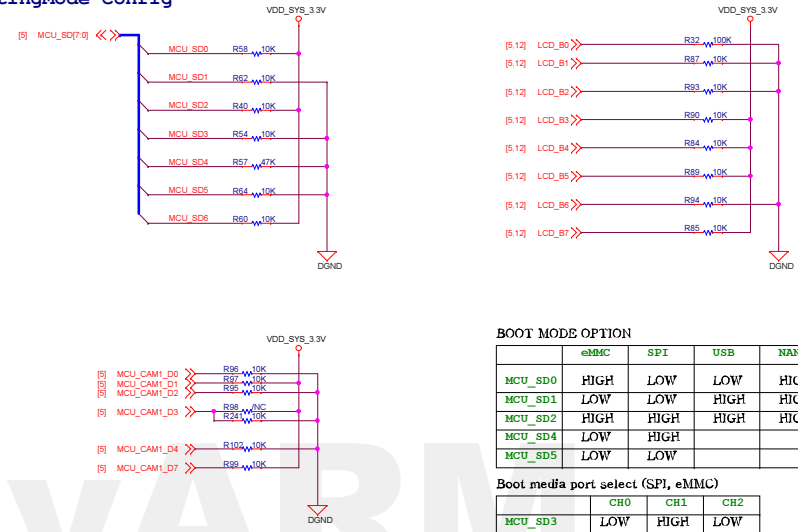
ingMode config

VDD_SYS_3.3V

[5] MCU_SD[7:0]

MCU_SD0 R58 10K
MCU_SD1 R62 10K
MCU_SD2 R40 10K
MCU_SD3 R54 10K
MCU_SD4 R57 47K
MCU_SD5 R64 10K
MCU_SD6 R60 10K

DGND

VDD_SYS_3.3V

[5,12] LCD_B0 R32 100K
[5,12] LCD_B1 R87 10K
[5,12] LCD_B2 R93 10K
[5,12] LCD_B3 R90 10K
[5,12] LCD_B4 R84 10K
[5,12] LCD_B5 R89 10K
[5,12] LCD_B6 R94 10K
[5,12] LCD_B7 R85 10K

DGND

VDD_SYS_3.3V

[5] MCU_CAM1_D0 R96 10K
[5] MCU_CAM1_D1 R97 10K
[5] MCU_CAM1_D2 R95 10K
[5] MCU_CAM1_D3 R98 NC
R241 10K
[5] MCU_CAM1_D4 R102 10K
[5] MCU_CAM1_D7 R99 10K

DGND

BOOT MODE OPTION

| | eMMC | SPI | USB | NAN |
|---|---|---|---|---|
| MCU_SD0 | HIGH | LOW | LOW | HIG |
| MCU_SD1 | LOW | LOW | HIGH | HIG |
| MCU_SD2 | HIGH | HIGH | HIGH | HIG |
| MCU_SD4 | LOW | HIGH | | |
| MCU_SD5 | LOW | LOW | | |

Boot media port select (SPI, eMMC)

| | CH0 | CH1 | CH2 |
|---|---|---|---|
| MCU_SD3 | LOW | HIGH | LOW |

VARM